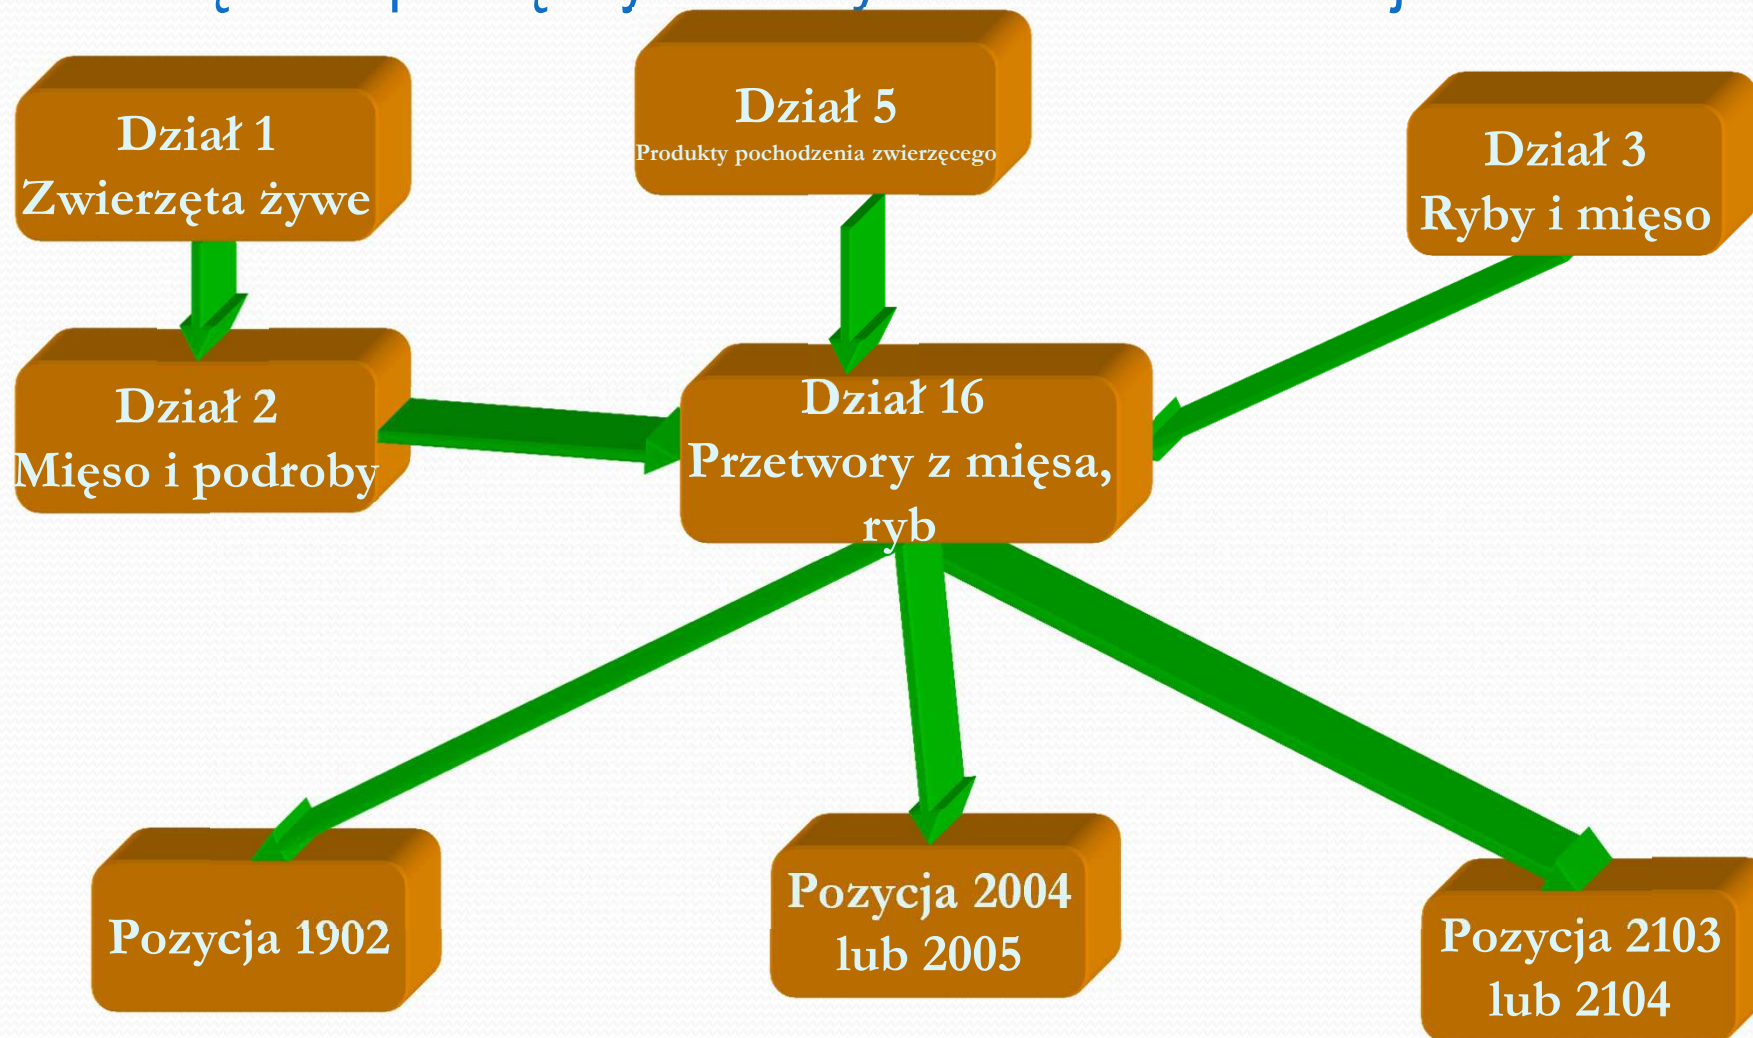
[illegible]

Dział 1
Zwierzęta żywe

Dział 5
Produkty pochodzenia zwierzęcego

Dział 3
Ryby i mięso

Dział 2
Mięso i podroby

Dział 16
Przetwory z mięsa, ryb

Pozycja 1902

Pozycja 2004
lub 2005

Pozycja 2103
lub 2104